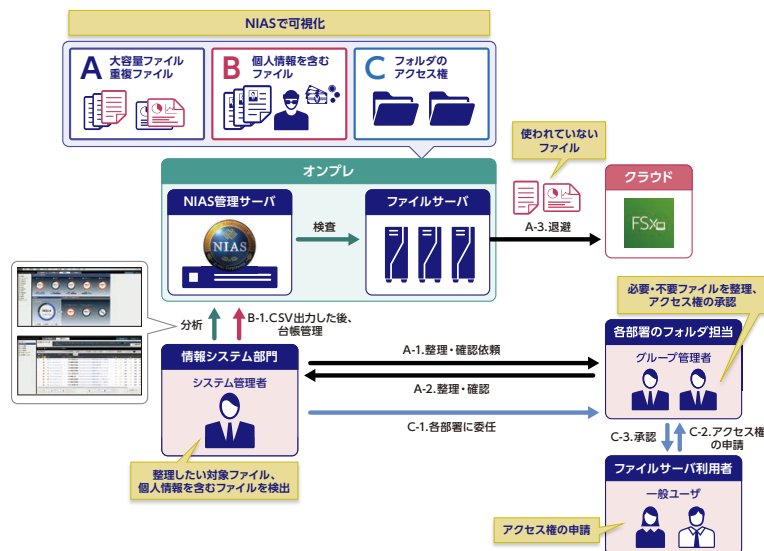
NIASで可視化

A 大容量ファイル 重複ファイル

B 個人情報を含む ファイル

C フォルダの アクセス権

使われていない ファイル

オンプレ

クラウド

NIAS管理サーバ

NIAS

検査

ファイルサーバ

A-3.退避

FSx

分析

B-1.CSV出力した後、台帳管理

必要・不要ファイルを整理、アクセス権の承認

各部署のフォルダ担当

グループ管理者

情報システム部門

システム管理者

A-1.整理・確認依頼

A-2.整理・確認

C-1.各部署に委任

C-3.承認

C-2.アクセス権の申請

整理したい対象ファイル、個人情報を含むファイルを検出

ファイルサーバ利用者

一般ユーザ

アクセス権の申請